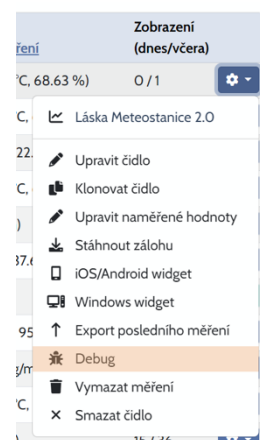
ěření

Zobrazení (dnes/včera)

°C, 68.63 %)

0 / 1

Láska Meteostanice 2.0

Upravit čidlo

Klonovat čidlo

Upravit naměřené hodnoty

Stáhnout zálohu

iOS/Android widget

Windows widget

Export posledního měření

Debug

Vymazat měření

Smazat čidlo

C,
22.
C,
)
37.
95
g/m
°C,
C,